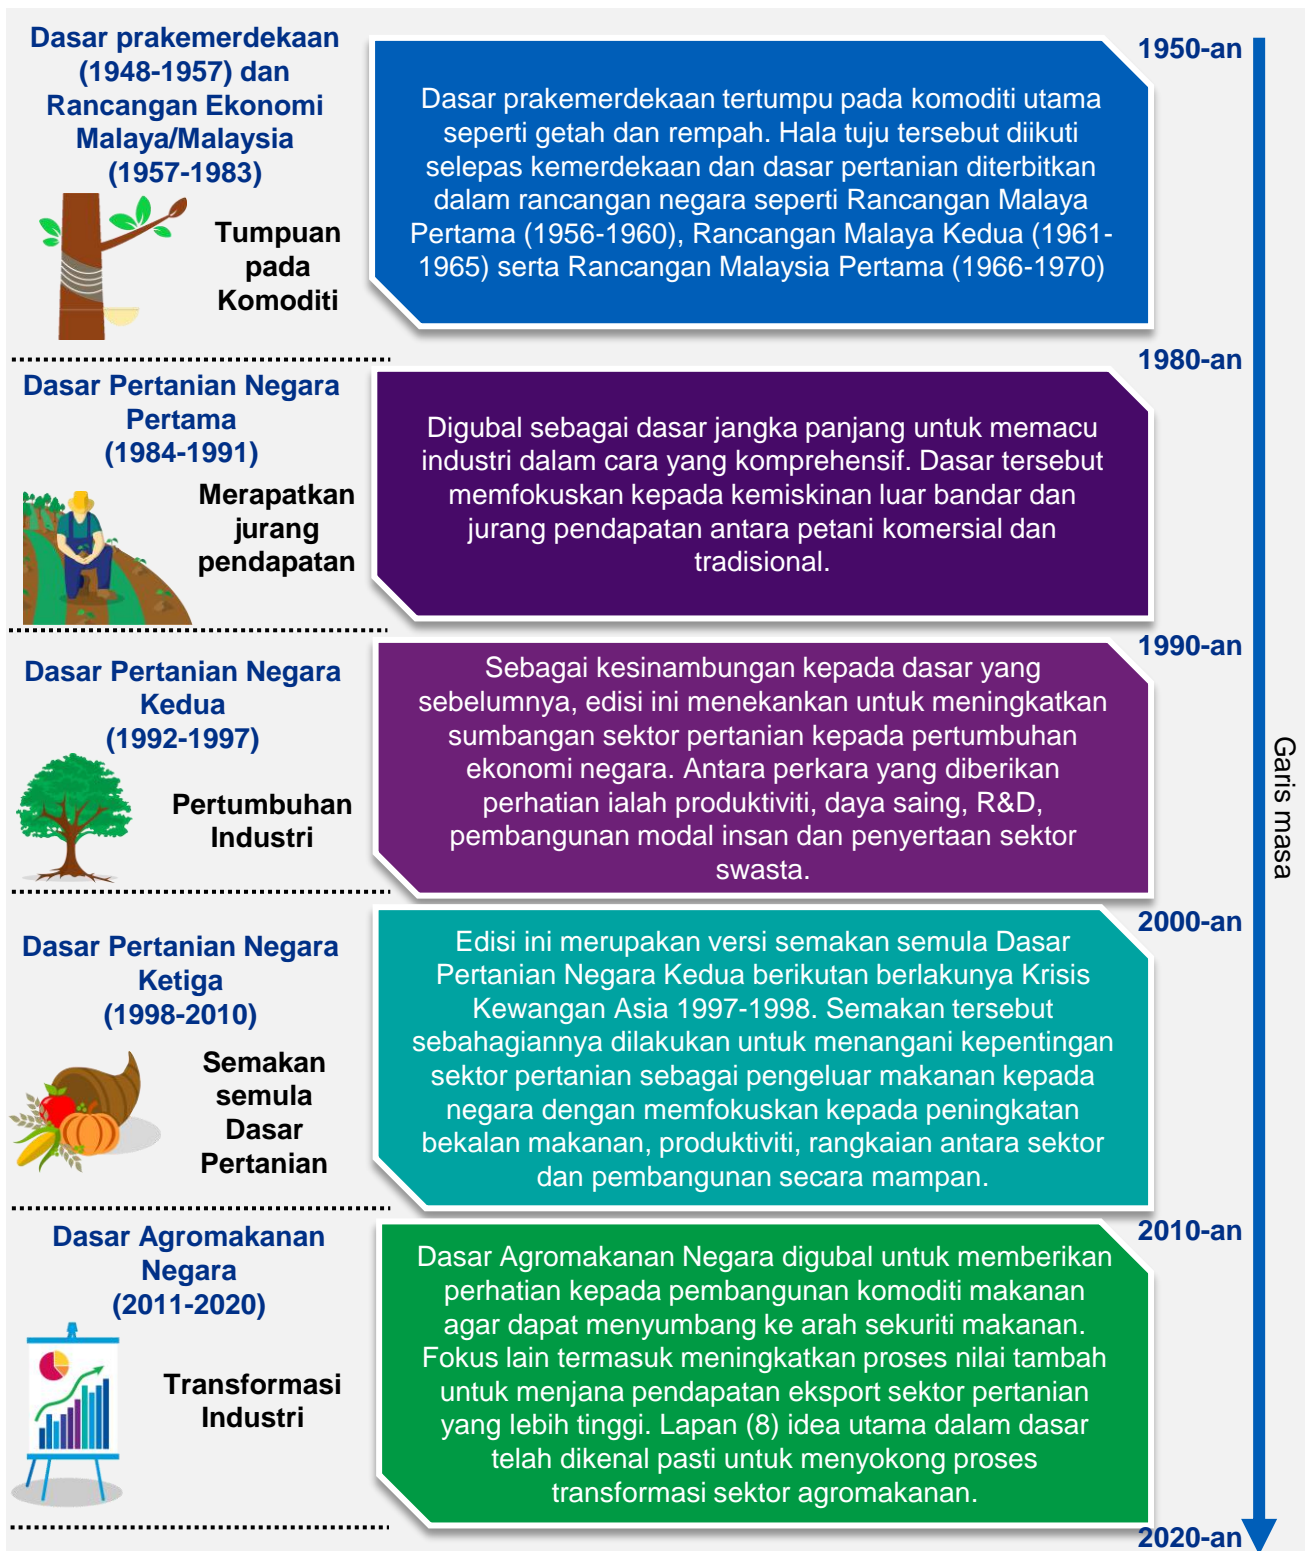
Dasar prakemerdekaan (1948-1957) dan Rancangan Ekonomi Malaya/Malaysia (1957-1983)

Tumpuan pada Komoditi

Dasar prakemerdekaan tertumpu pada komoditi utama seperti getah dan rempah. Hala tuju tersebut diikuti selepas kemerdekaan dan dasar pertanian diterbitkan dalam rancangan negara seperti Rancangan Malaya Pertama (1956-1960), Rancangan Malaya Kedua (1961-1965) serta Rancangan Malaysia Pertama (1966-1970)

1950-an

Dasar Pertanian Negara Pertama (1984-1991)

Merapatkan jurang pendapatan

Digubal sebagai dasar jangka panjang untuk memacu industri dalam cara yang komprehensif. Dasar tersebut memfokuskan kepada kemiskinan luar bandar dan jurang pendapatan antara petani komersial dan tradisional.

1980-an

Dasar Pertanian Negara Kedua (1992-1997)

Pertumbuhan Industri

Sebagai kesinambungan kepada dasar yang sebelumnya, edisi ini menekankan untuk meningkatkan sumbangan sektor pertanian kepada pertumbuhan ekonomi negara. Antara perkara yang diberikan perhatian ialah produktiviti, daya saing, R&D, pembangunan modal insan dan penyertaan sektor swasta.

1990-an

Dasar Pertanian Negara Ketiga (1998-2010)

Semakan semula Dasar Pertanian

Edisi ini merupakan versi semakan semula Dasar Pertanian Negara Kedua berikutan berlakunya Krisis Kewangan Asia 1997-1998. Semakan tersebut sebahagiannya dilakukan untuk menangani kepentingan sektor pertanian sebagai pengeluar makanan kepada negara dengan memfokuskan kepada peningkatan bekalan makanan, produktiviti, rangkaian antara sektor dan pembangunan secara mampan.

2000-an

Dasar Agromakanan Negara (2011-2020)

Transformasi Industri

Dasar Agromakanan Negara digubal untuk memberikan perhatian kepada pembangunan komoditi makanan agar dapat menyumbang ke arah sekuriti makanan. Fokus lain termasuk meningkatkan proses nilai tambah untuk menjana pendapatan eksport sektor pertanian yang lebih tinggi. Lapan (8) idea utama dalam dasar telah dikenal pasti untuk menyokong proses transformasi sektor agromakanan.

2010-an

2020-an

Garis masa